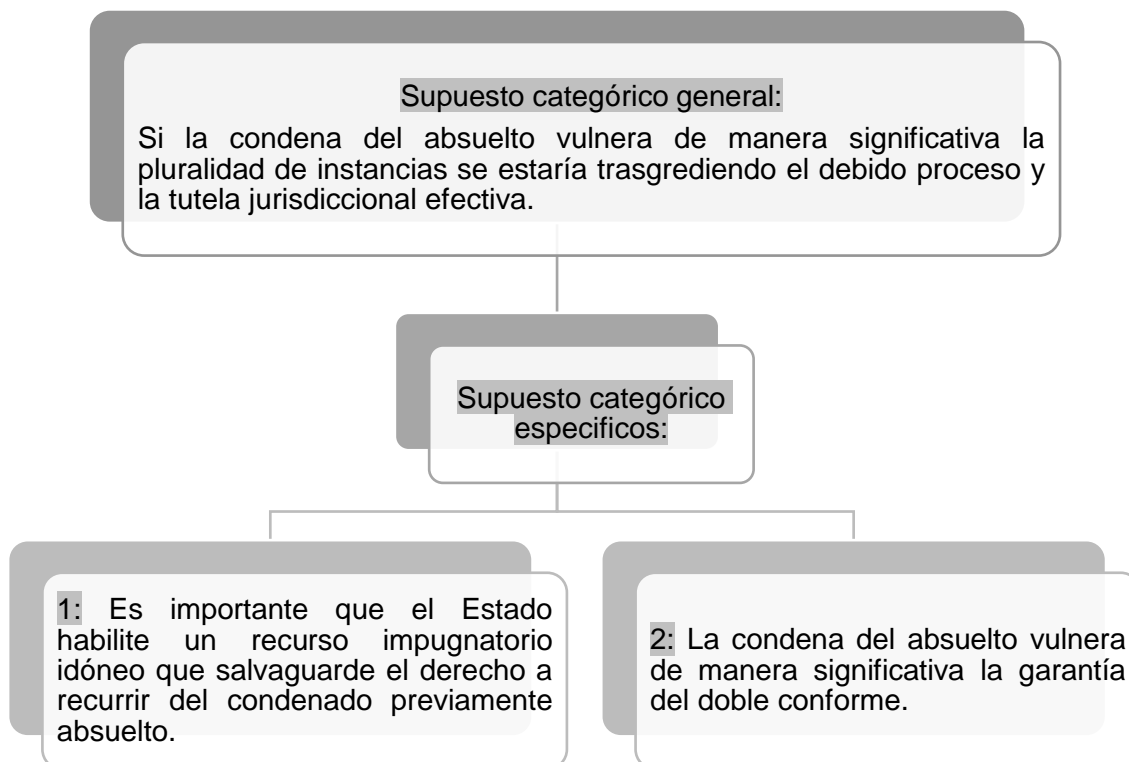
Supuesto categórico general:

Si la condena del absuelto vulnera de manera significativa la pluralidad de instancias se estaría trasgrediendo el debido proceso y la tutela jurisdiccional efectiva.

Supuesto categórico especificos:

1: Es importante que el Estado habilite un recurso impugnatorio idóneo que salvaguarde el derecho a recurrir del condenado previamente absuelto.

2: La condena del absuelto vulnera de manera significativa la garantía del doble conforme.